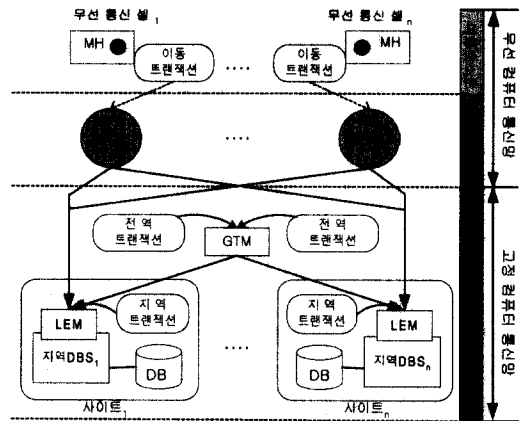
무선 통신 셀$_1$

무선 통신 셀$_n$

MH

이동 트랜잭션

....

이동 트랜잭션

MH

....

전 역 트랜잭션

GTM

전 역 트랜잭션

LEM

지 역 트랜잭션

지역DBS$_1$

DB

....

지 역 트랜잭션

LEM

DB

지역DBS$_n$

사이트$_1$

사이트$_n$

무선 컴퓨터 통신망

고정 컴퓨터 통신망